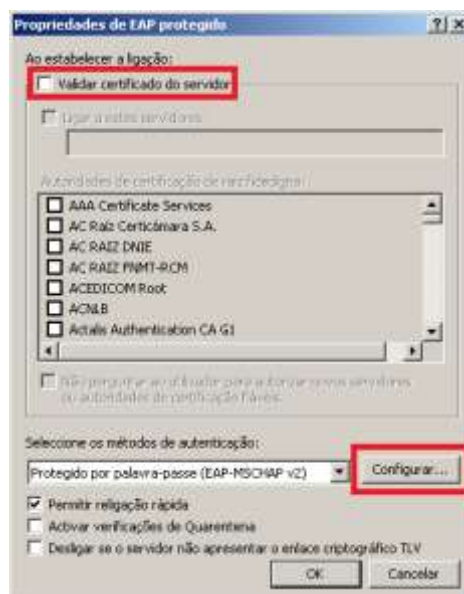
Propriedades de EAP protegido

?| X

Ao estabelecer a ligação:

Validar certificado do servidor

Ligar a estes servidores:

Autoridades de certificação de raiz fidedigna:

AAA Certificate Services
AC Raíz Certicámara S.A.
AC RAIZ DNIE
AC RAIZ FNMT-RCM
ACEDICOM Root
ACNLB
Actalis Authentication CA G1

Não perguntar ao utilizador para autorizar novos servidores ou autoridades de certificação fiáveis.

Seleccione os métodos de autenticação:

Protegido por palavra-passe (EAP-MSCHAP v2)

Configurar...

Permitir religação rápida

Activar verificações de Quarentena

Desligar se o servidor não apresentar o enlace criptográfico TLV

OK

Cancelar